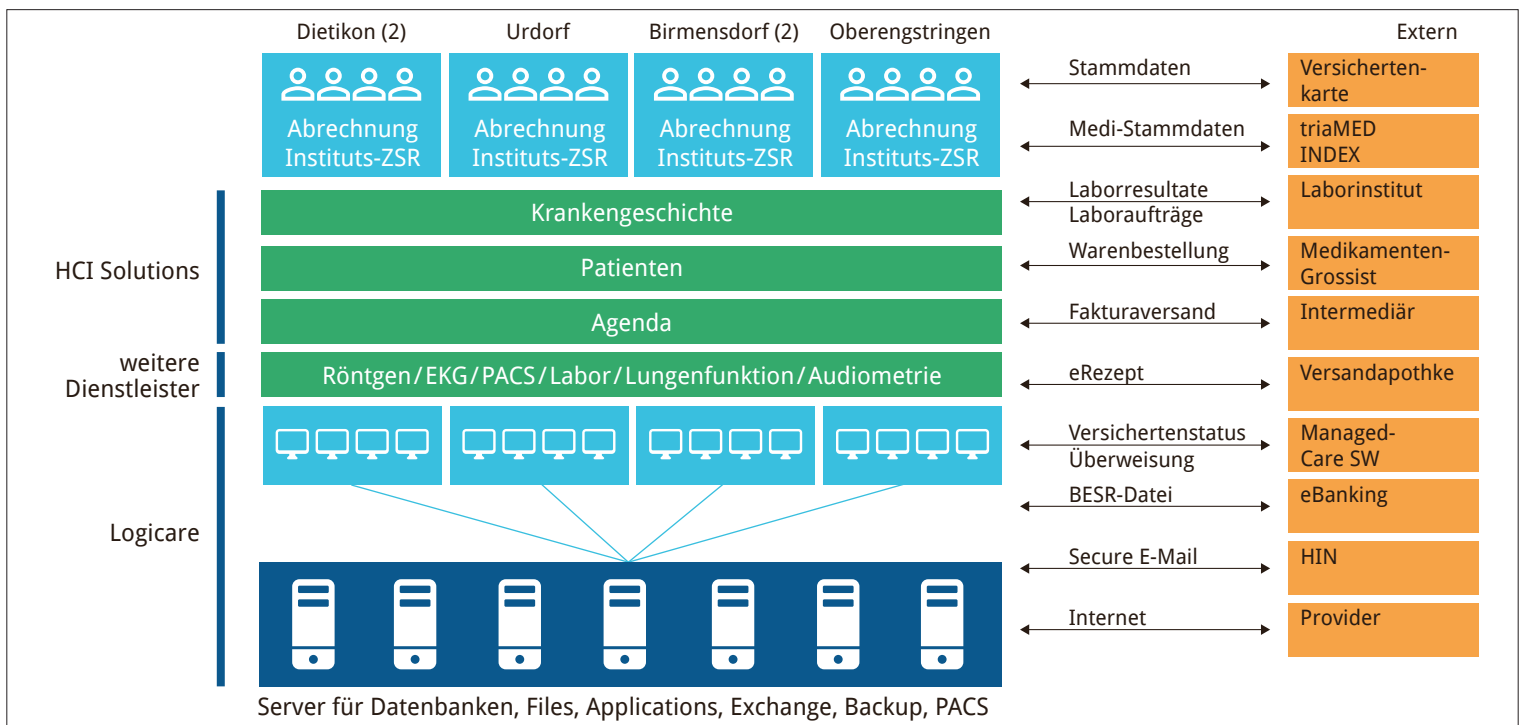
Dietikon (2)
Urdorf
Birmensdorf (2)
Oberengstringen
Extern

Abrechnung Instituts-ZSR
Abrechnung Instituts-ZSR
Abrechnung Instituts-ZSR
Abrechnung Instituts-ZSR

Stammdaten
Versicherten-karte

Medi-Stammdaten
triaMED INDEX

HCI Solutions

Krankengeschichte
Laborresultate Laboraufträge
Laborinstitut

Patienten
Warenbestellung
Medikamenten-Grossist

Agenda
Fakturaversand
Intermediär

weitere Dienstleister

Röntgen / EKG / PACS / Labor / Lungenfunktion / Audiometrie
eRezept
Versandapothke

Logicare

Versichertenstatus Überweisung
Managed-Care SW

BESR-Datei
eBanking

Secure E-Mail
HIN

Internet
Provider

Server für Datenbanken, Files, Applications, Exchange, Backup, PACS